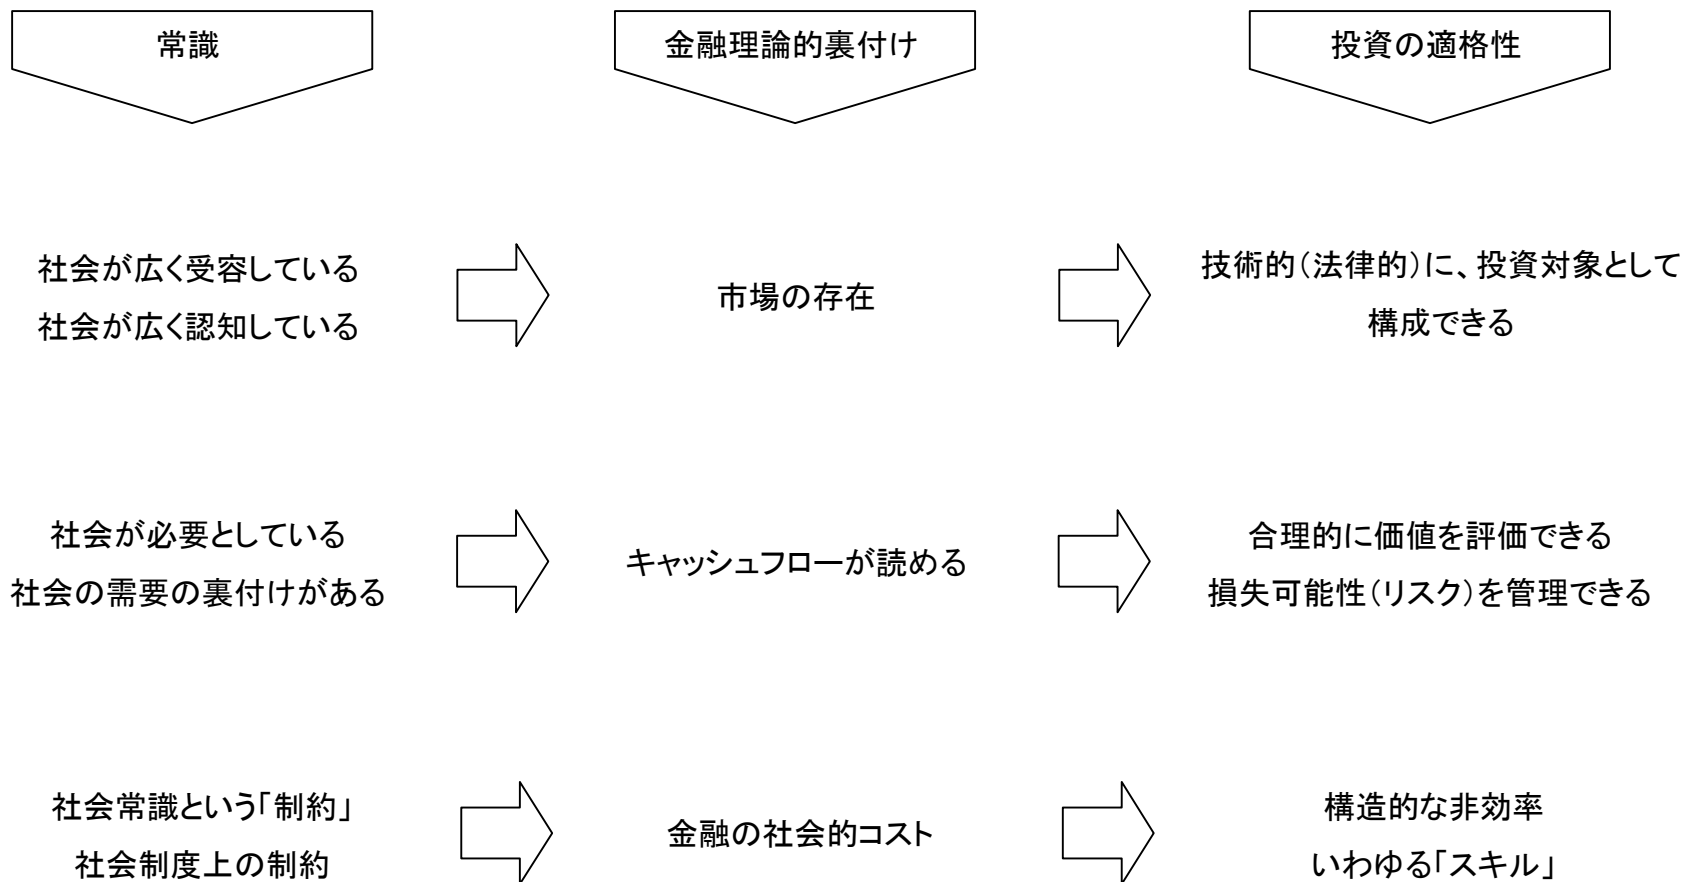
常識

金融理論的裏付け

投資の適格性

社会が広く受容している
社会が広く認知している

市場の存在

技術的(法律的)に、投資対象として構成できる

社会が必要としている
社会の需要の裏付けがある

キャッシュフローが読める

合理的に価値を評価できる
損失可能性(リスク)を管理できる

社会常識という「制約」
社会制度上の制約

金融の社会的コスト

構造的な非効率
いわゆる「スキル」